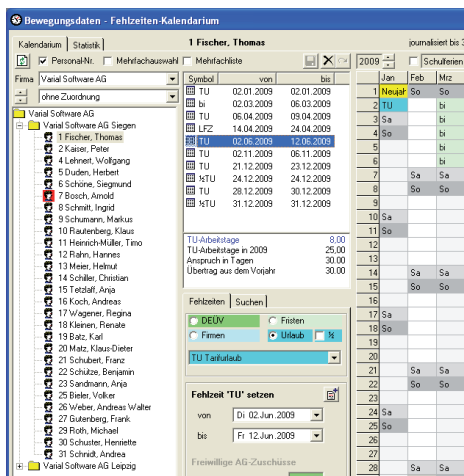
Bewegungsdaten - Fehlzeiten-Kalendarium

Kalendarium | Statistik

1 Fischer, Thomas

journalisiert bis 3

Personal-Nr. | Mehrfachauswahl | Mehrfachliste

2009 | Schulferien

Firma | Varial Software AG

ohne Zuordnung

Varial Software AG
Varial Software AG Siegen
1 Fischer, Thomas
2 Kaiser, Peter
4 Lehnert, Wolfgang
5 Duden, Herbert
6 Schöne, Siegmund
7 Bosch, Arnold
8 Schmitt, Ingrid
9 Schumann, Markus
10 Rautenberg, Klaus
11 Heinrich-Müller, Timo
12 Rahn, Hannes
13 Meier, Helmut
14 Schiller, Christian
15 Tetzlaff, Anja
16 Koch, Andreas
17 Wagener, Regina
18 Kleinen, Renate
19 Batz, Karl
20 Matz, Klaus-Dieter
21 Schubert, Franz
22 Schütze, Benjamin
23 Sandmann, Anja
25 Bieler, Volker
26 Weber, Andreas Walter
27 Gutenberg, Frank
29 Roth, Michael
30 Schuster, Henriette
31 Schmidt, Andrea
Varial Software AG Leipzig

| Symbol | von | bis |
|---|---|---|
| TU | 02.01.2009 | 02.01.2009 |
| bi | 02.03.2009 | 06.03.2009 |
| TU | 06.04.2009 | 09.04.2009 |
| LFZ | 14.04.2009 | 24.04.2009 |
| TU | 02.06.2009 | 12.06.2009 |
| TU | 02.11.2009 | 06.11.2009 |
| TU | 21.12.2009 | 23.12.2009 |
| ½TU | 24.12.2009 | 24.12.2009 |
| TU | 28.12.2009 | 30.12.2009 |
| ½TU | 31.12.2009 | 31.12.2009 |

TU-Arbeitstage 8.00
TU-Arbeitstage in 2009 25.00
Anspruch in Tagen 30.00
Übertrag aus dem Vorjahr 30.00

Fehlzeiten | Suchen

DEÜV | Fristen
Firmen | Urlaub | ½

TU Tarifurlaub

Fehlzeit 'TU' setzen

von Di 02.Jun.2009
bis Fr 12.Jun.2009

Freiwillige AG-Zuschüsse

| | Jan | Feb | Mrz |
|---|---|---|---|
| 1 | Neujahr | So | So |
| 2 | TU | | |
| 3 | Sa | | |
| 4 | So | | |
| 5 | | | |
| 6 | | | |
| 7 | | Sa | Sa |
| 8 | | So | So |
| 9 | | | |
| 10 | Sa | | |
| 11 | So | | |
| 12 | | | |
| 13 | | | |
| 14 | | Sa | Sa |
| 15 | | So | So |
| 16 | | | |
| 17 | Sa | | |
| 18 | So | | |
| 19 | | | |
| 20 | | | |
| 21 | | Sa | Sa |
| 22 | | So | So |
| 23 | | | |
| 24 | Sa | | |
| 25 | So | | |
| 26 | | | |
| 27 | | | |
| 28 | | Sa | Sa |